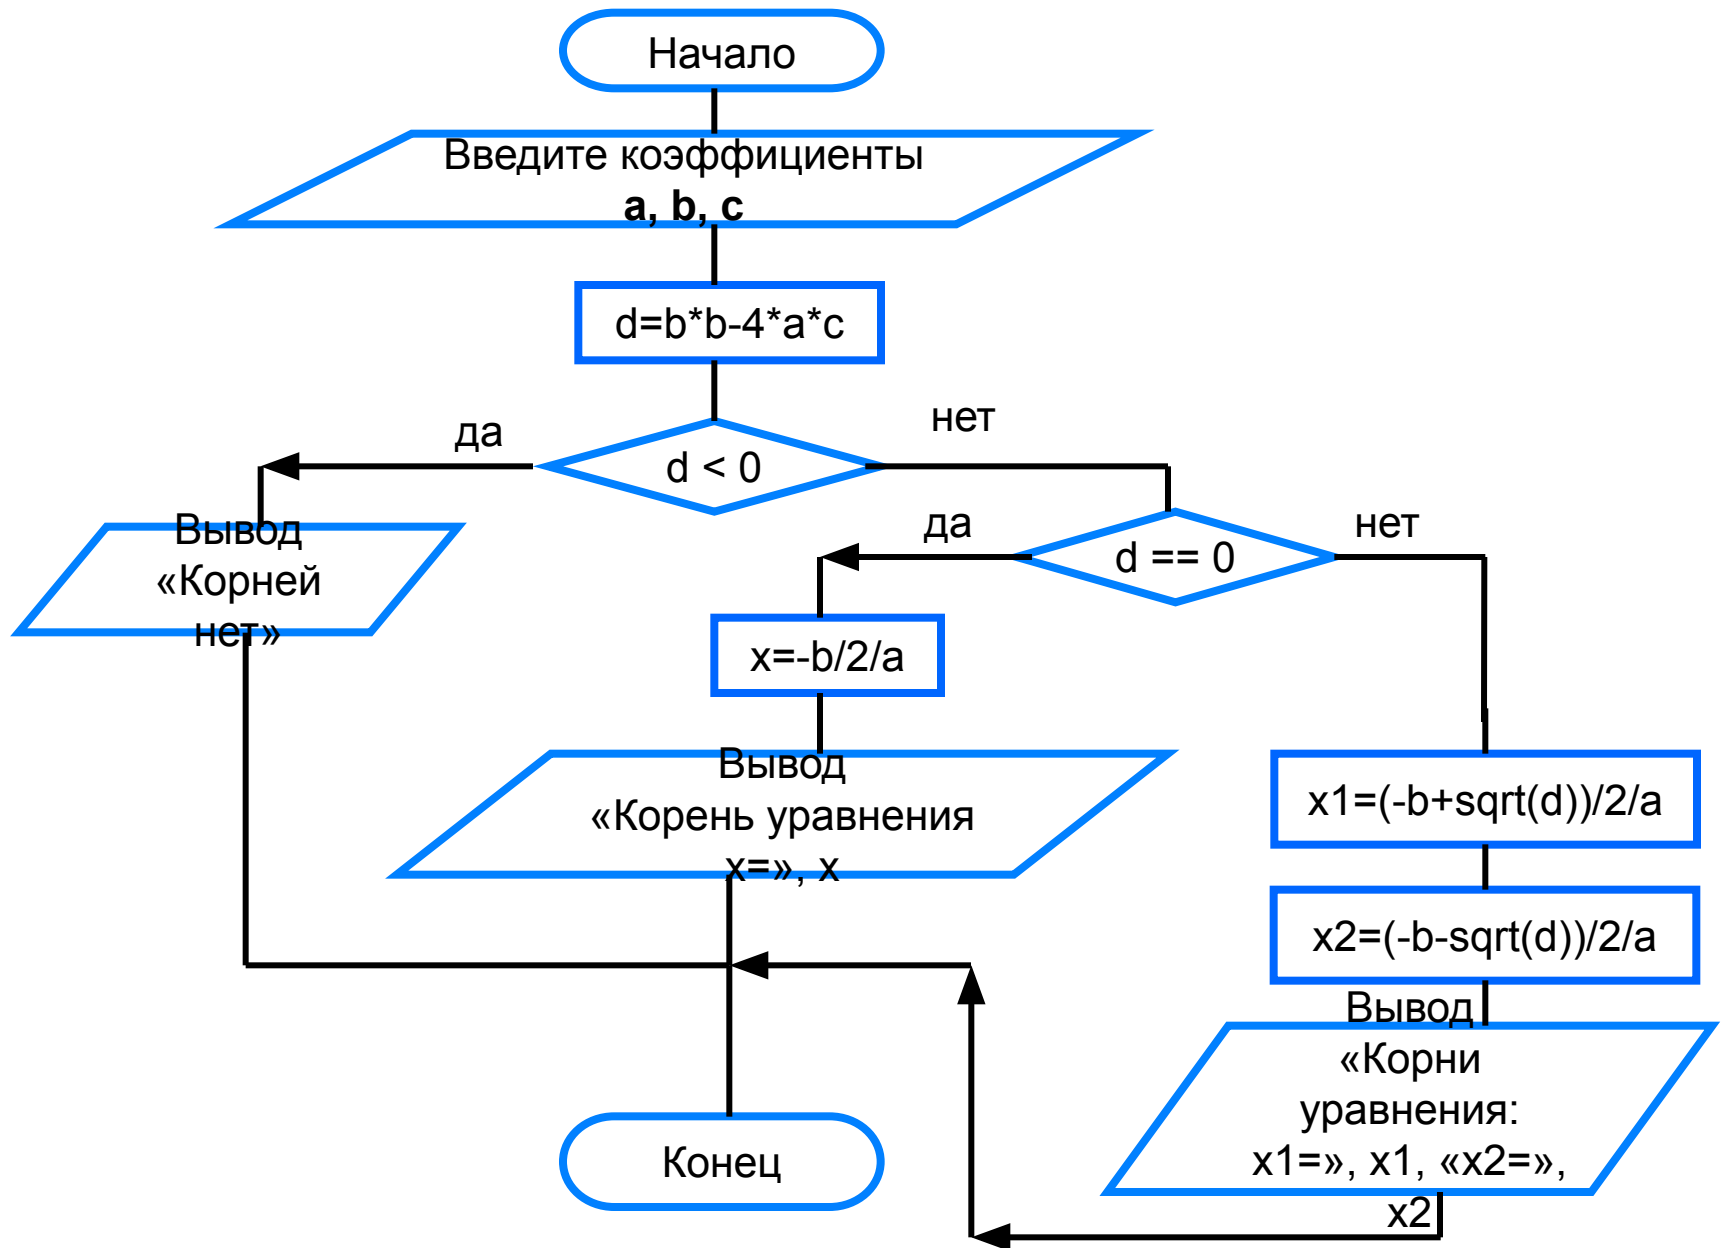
Начало

Введите коэффициенты **a, b, c**

d=b*b-4*a*c

да

d < 0

нет

Вывод «Корней нет»

да

d == 0

нет

x=-b/2/a

Вывод «Корень уравнения x=», x

x1=(-b+sqrt(d))/2/a

x2=(-b-sqrt(d))/2/a

Вывод «Корни уравнения: x1=», x1, «x2=», x2

Конец